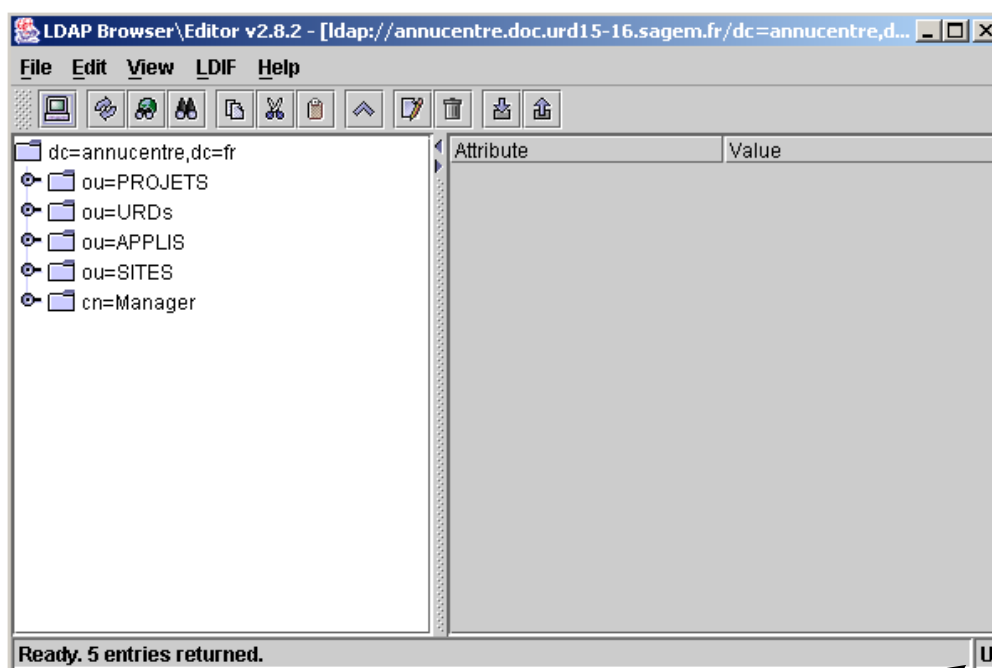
LDAP Browser\Editor v2.8.2 - [ldap://annucentre.doc.urd15-16.sagem.fr/dc=annucentre,d...

File Edit View LDIF Help

dc=annucentre,dc=fr
ou=PROJETS
ou=URDs
ou=APPLIS
ou=SITES
cn=Manager

| Attribute | Value |
|---|---|

Ready. 5 entries returned.

U